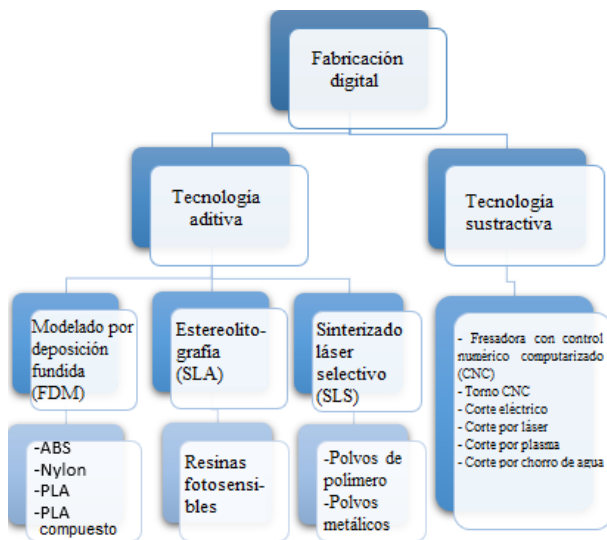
Fabricación digital

Tecnología aditiva

Tecnología sustractiva

Modelado por deposición fundida (FDM)

Estereolitografía (SLA)

Sinterizado láser selectivo (SLS)

-ABS
-Nylon
-PLA
-PLA compuesto

Resinas fotosensibles

-Polvos de polímero
-Polvos metálicos

- Fresadora con control numérico computarizado (CNC)
- Torno CNC
- Corte eléctrico
- Corte por láser
- Corte por plasma
- Corte por chorro de agua